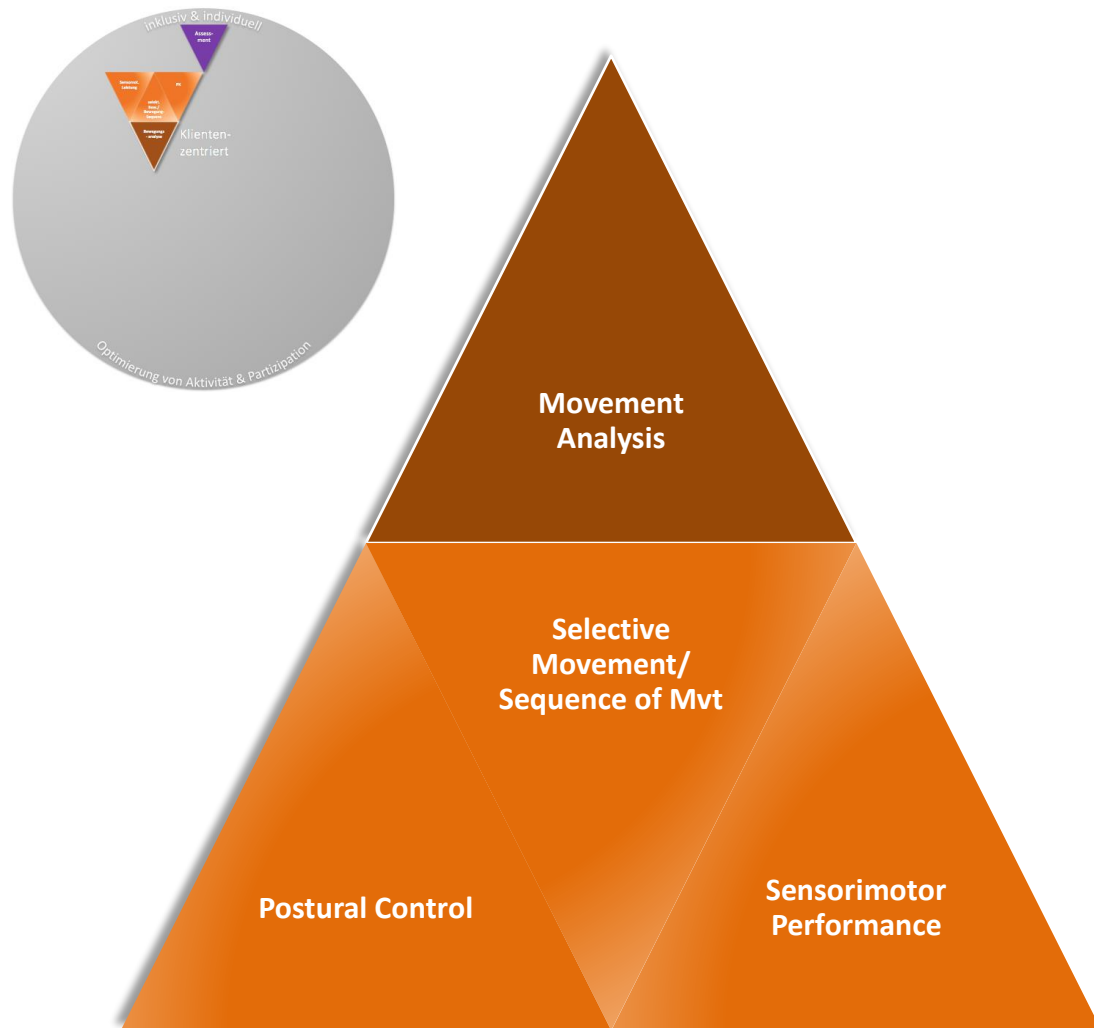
inklusiv & individuell

Assess-
ment

Sensomot.
Leistung

PK

selekt.
Bew./
Bewegungs-
sequenz

Bewegungs-
analyse

Klienten-
zentriert

Optimierung von Aktivität & Partizipation

Movement Analysis

Selective Movement/ Sequence of Mvt

Postural Control

Sensorimotor Performance